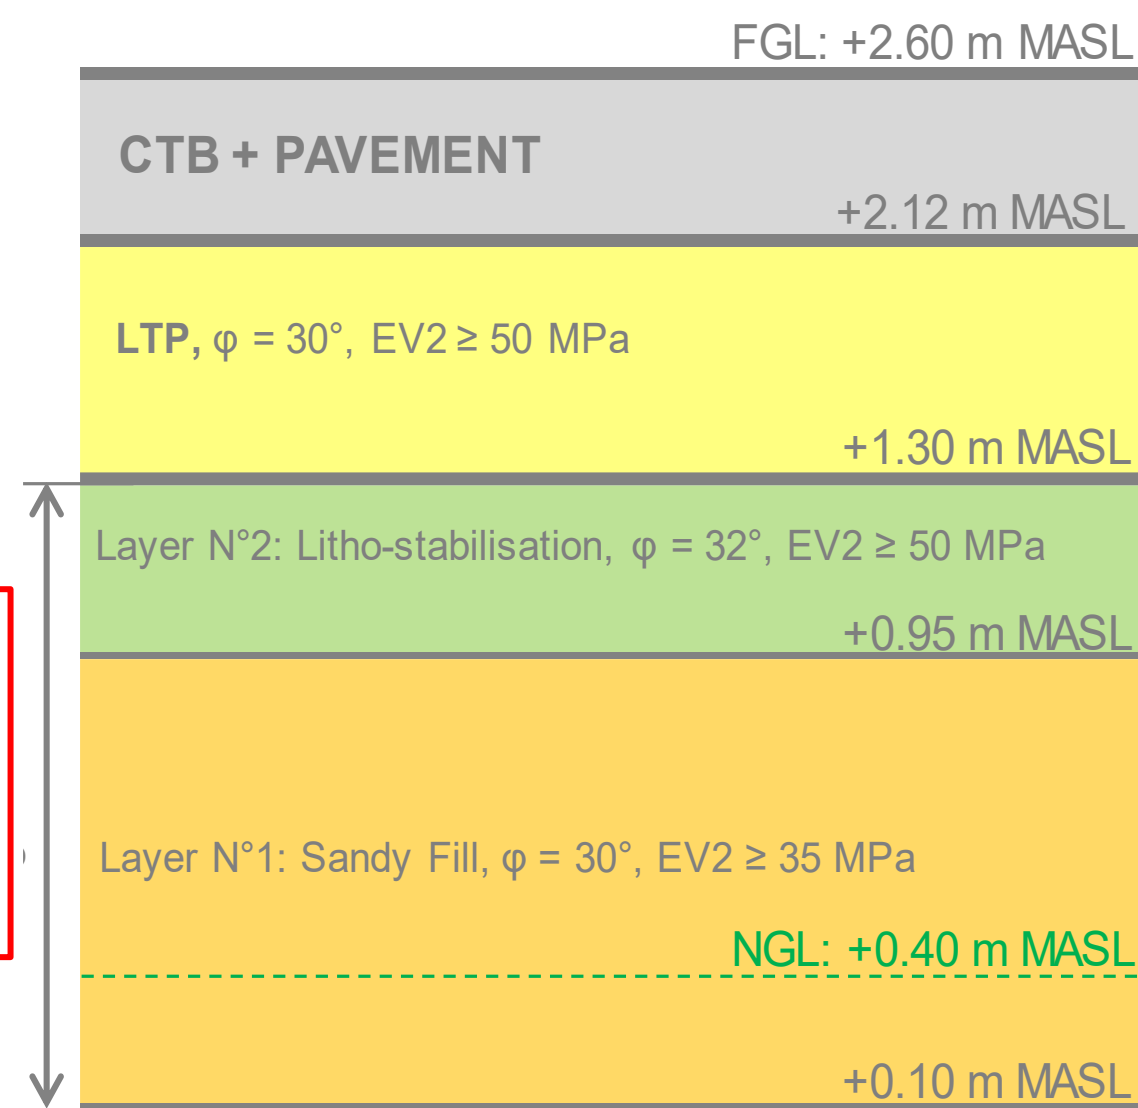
FGL: +2.60 m MASL

CTB + PAVEMENT

+2.12 m MASL

LTP, φ = 30°, EV2 ≥ 50 MPa

+1.30 m MASL

Layer N°2: Litho-stabilisation, φ = 32°, EV2 ≥ 50 MPa

+0.95 m MASL

Layer N°1: Sandy Fill, φ = 30°, EV2 ≥ 35 MPa

NGL: +0.40 m MASL

+0.10 m MASL